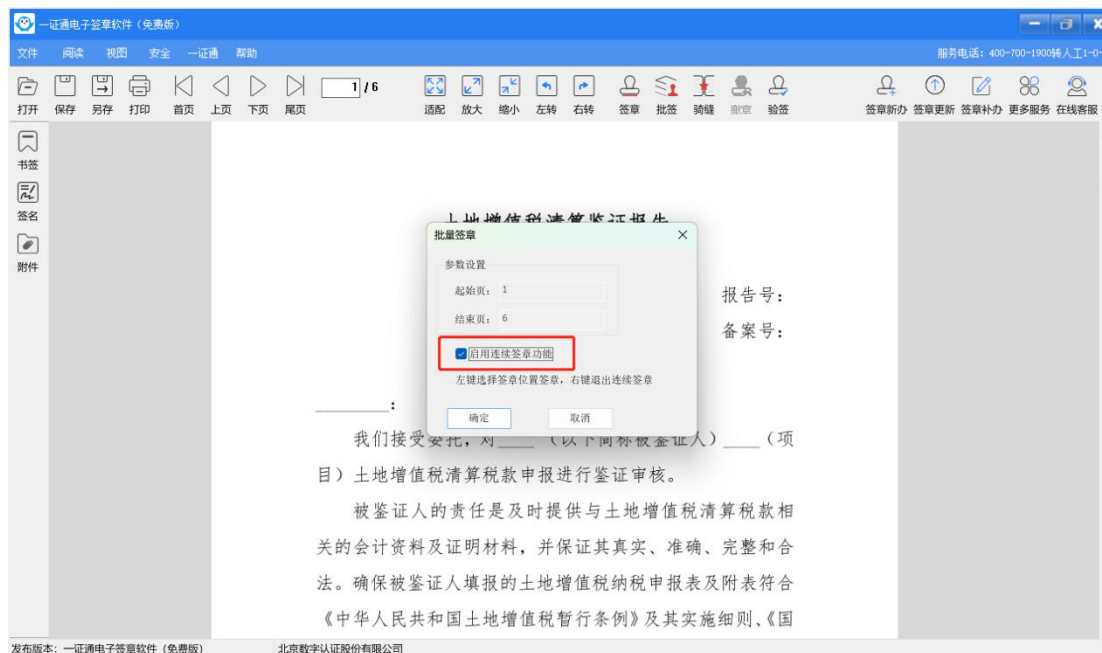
一证通电子签章软件（免费版）

文件 阅读 视图 安全 一证通 帮助

服务电话：400-700-1900转人工1-0-

打开 保存 另存 打印 首页 上页 下页 尾页 1 / 6 适配 放大 缩小 左转 右转 签章 批签 骑缝 撤章 验签

签章新办 签章更新 签章补办 更多服务 在线客服

书签

签名

附件

土地增值税清算鉴证报告

批量签章

参数设置

起始页：1

结束页：6

启用连续签章功能

左键选择签章位置签章，右键退出连续签章

确定 取消

报告号：

备案号：

________：

我们接受委托，对____（以下简称被鉴证人）____（项目）土地增值税清算税款申报进行鉴证审核。

被鉴证人的责任是及时提供与土地增值税清算税款相关的会计资料及证明材料，并保证其真实、准确、完整和合法。确保被鉴证人填报的土地增值税纳税申报表及附表符合《中华人民共和国土地增值税暂行条例》及其实施细则、《国

发布版本：一证通电子签章软件（免费版） 北京数字认证股份有限公司